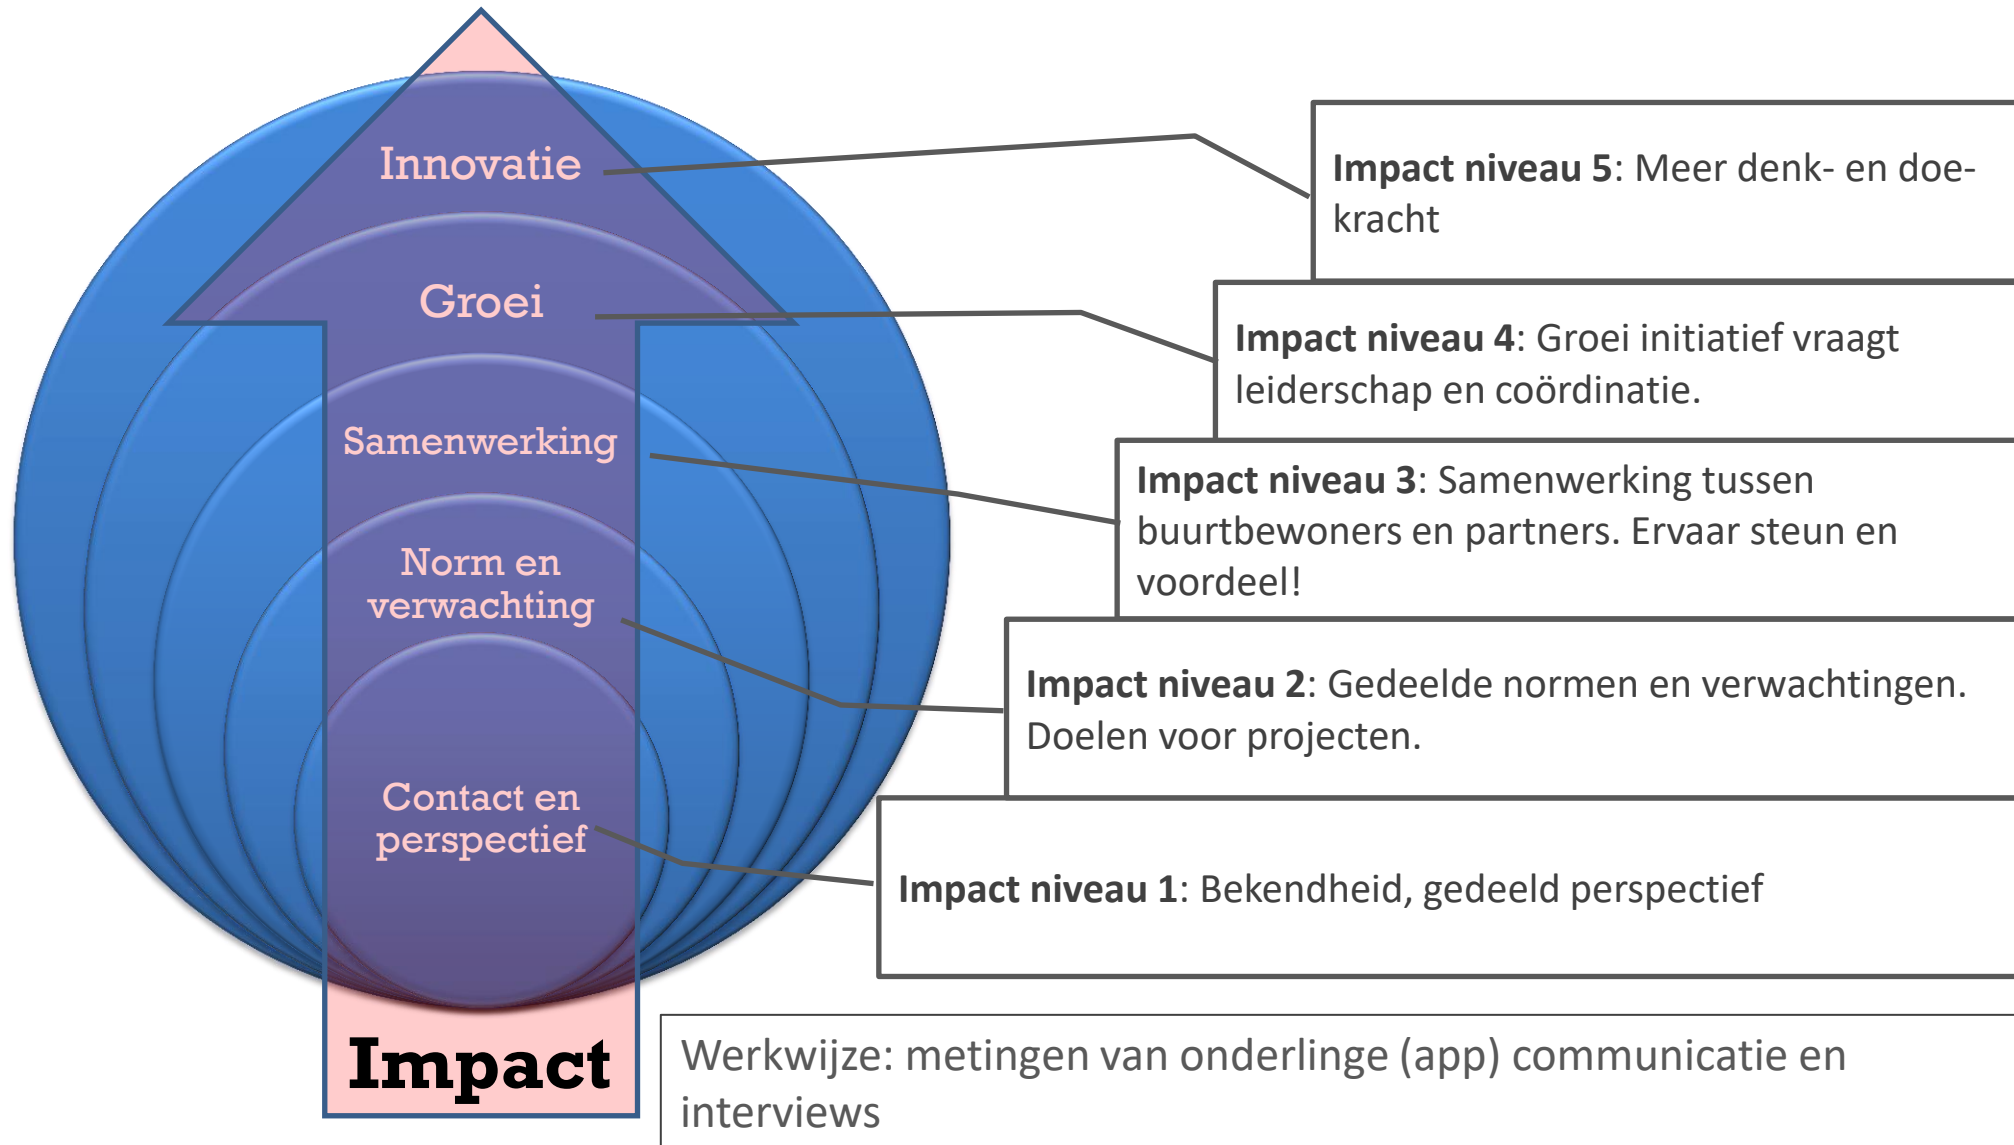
Innovatie

Groei

Samenwerking

Norm en verwachting

Contact en perspectief

Impact

**Impact niveau 5**: Meer denk- en doe-kracht

**Impact niveau 4**: Groei initiatief vraagt leiderschap en coördinatie.

**Impact niveau 3**: Samenwerking tussen buurtbewoners en partners. Ervaar steun en voordeel!

**Impact niveau 2**: Gedeelde normen en verwachtingen. Doelen voor projecten.

**Impact niveau 1**: Bekendheid, gedeeld perspectief

Werkwijze: metingen van onderlinge (app) communicatie en interviews